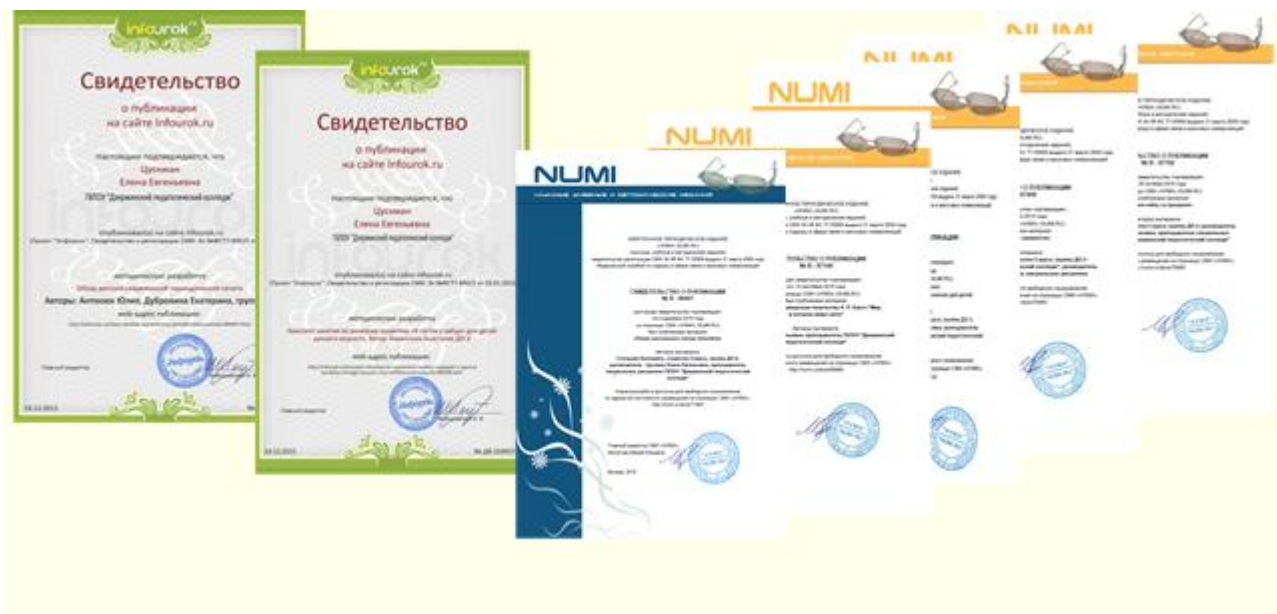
infourok

Свидетельство

о публикации
на сайте Infourok.ru

Настоящим подтверждается, что
Цуcкман
Елена Евгеньевна
ГБПОУ "Дзержинский педагогический колледж"

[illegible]

методическая разработка

Авторы: Антохех Юлия, Дубровина Екатерина, гру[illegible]

web-адрес публикации

infourok

Свидетельство

о публикации
на сайте Infourok.ru

Настоящим подтверждается, что
Цускман
Елена Евгеньевна
"ГПОУ "Дзержинский педагогический колледж"

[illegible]

методическая разработка

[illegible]

web-адрес публикации

NUMI

NUMI

NUMI

NUMI

NUMI

СВИДЕТЕЛЬСТВО О ПУБЛИКАЦИИ

СВИДЕТЕЛЬСТВО О ПУБЛИКАЦИИ

О ПУБЛИКАЦИИ

СВИДЕТЕЛЬСТВО О ПУБЛИКАЦИИ